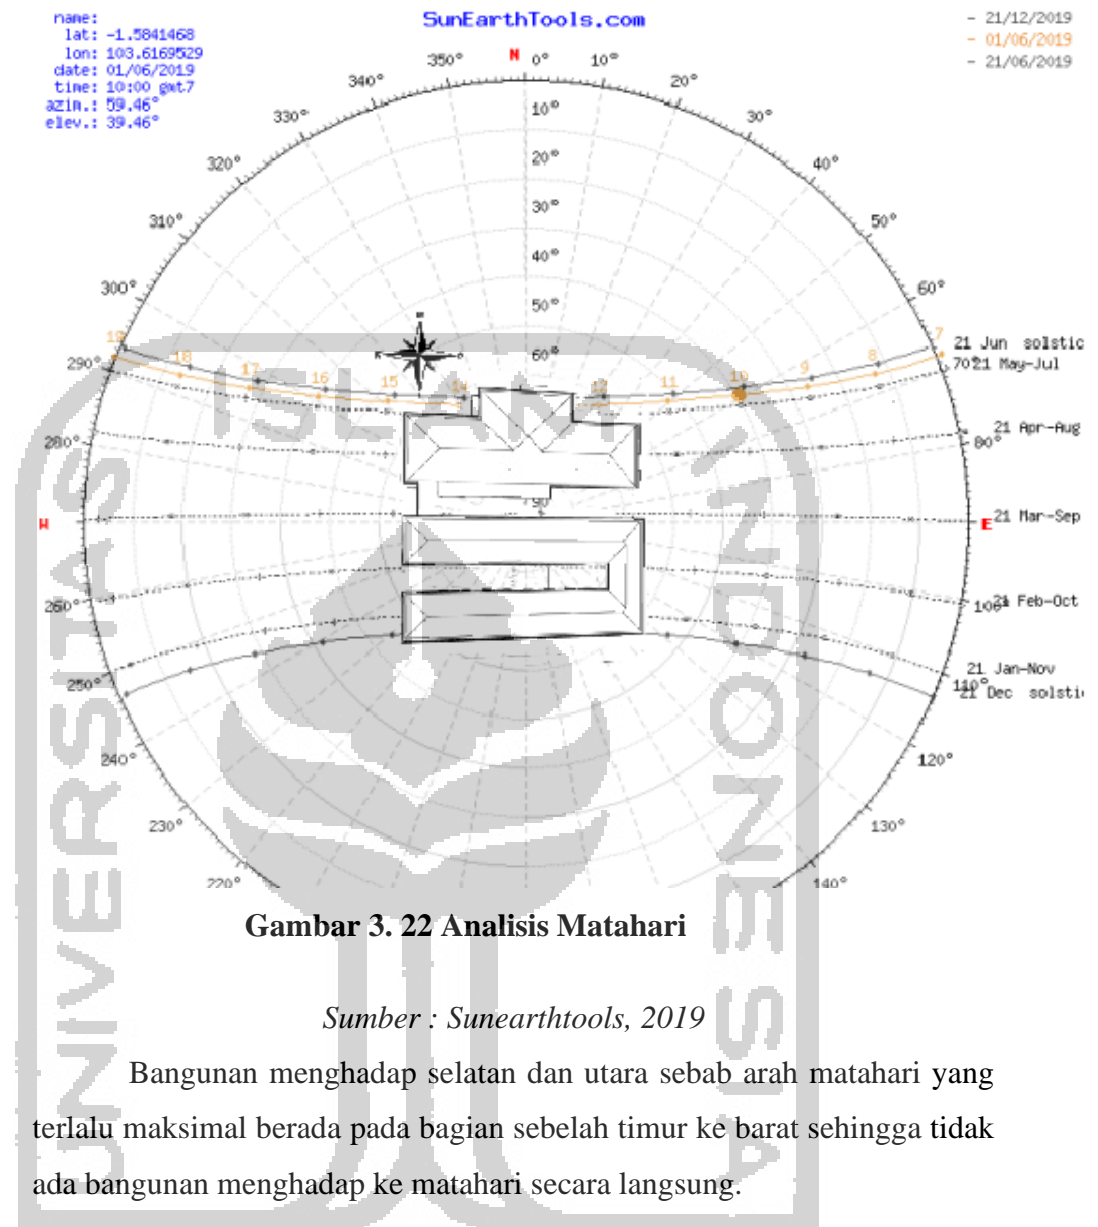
name:
lat: -1.5841468
lon: 103.6169529
date: 01/06/2019
time: 10:00 gmt7
azim.: 59.46°
elev.: 39.46°

SunEarthTools.com

- 21/12/2019
- 01/06/2019
- 21/06/2019

N 0° 10° 20° 30° 40° 50° 60° 70° 80° E 100° 110° 120° 130° 140° 220° 230° 240° 250° 260° W 280° 290° 300° 310° 320° 330° 340° 350°

10° 20° 30° 40° 50° 60° 90°

18 17 16 15 14 13 12 11 10 9 8 7 19

21 Jun solstic
21 May-Jul
21 Apr-Aug
21 Mar-Sep
21 Feb-Oct
21 Jan-Nov
21 Dec solsti

Gambar 3. 22 Analisis Matahari

Sumber : Sunearthtools, 2019

Bangunan menghadap selatan dan utara sebab arah matahari yang terlalu maksimal berada pada bagian sebelah timur ke barat sehingga tidak ada bangunan menghadap ke matahari secara langsung.